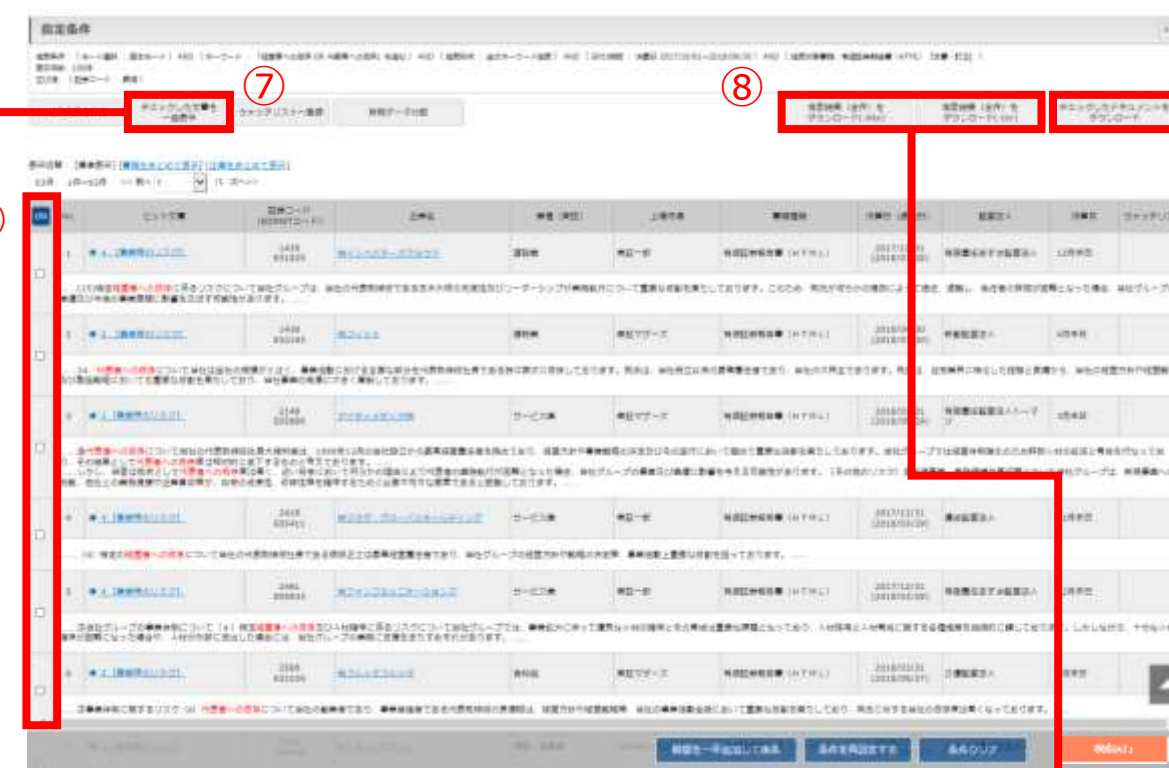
指定条件

⑦

チェックした文書を一括表示

カテゴリリスト一覧表

⑧

検索結果（全件）をダウンロード

検索結果（全件）をダウンロード

チェックしたドキュメントをダウンロード

| ON | No. | ヒット文書 | 証券コード | 企業名 | 業種 | 上場市場 | 書類種別 | 決算日 | 監査法人 | 決算月 |
|---|---|---|---|---|---|---|---|---|---|---|
| | 1 | 4.【事業等のリスク】 | | | | 東証一部 | 有価証券報告書（HTML） | | | |
| | 2 | 4.【事業等のリスク】 | | | | | 有価証券報告書（HTML） | | | |
| | 3 | 4.【事業等のリスク】 | | | サービス業 | | 有価証券報告書（HTML） | | | |
| | 4 | 4.【事業等のリスク】 | | | サービス業 | 東証一部 | 有価証券報告書（HTML） | | | |
| | 5 | 4.【事業等のリスク】 | | | サービス業 | 東証一部 | 有価証券報告書（HTML） | | | |
| | 6 | 4.【事業等のリスク】 | | | | | 有価証券報告書（HTML） | | | |

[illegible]

条件クリア